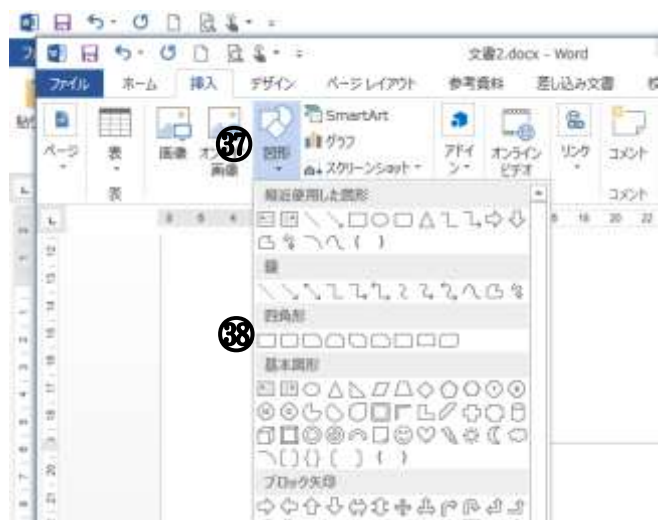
文書2.docx - Word

ファイル ホーム 挿入 デザイン ページレイアウト 参考資料 差し込み文書 校

ページ 表 画像 オン 画像 図形 SmartArt グラフ スクリーンショット アドイン オンライン ビデオ リンク コメント

表 コメント

㊲

㊳

最近使用した図形

線

四角形

基本図形

ブロック矢印